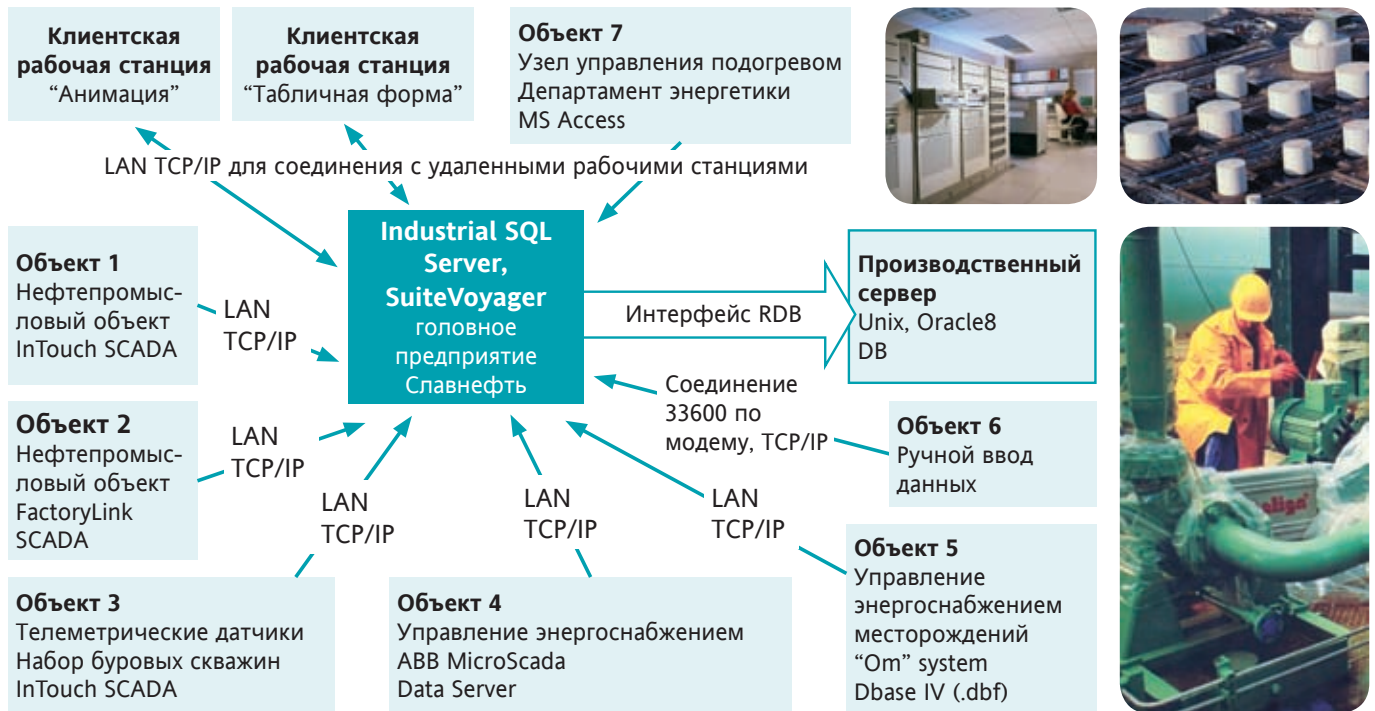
Клиентская рабочая станция
“Анимация”

Клиентская рабочая станция
“Табличная форма”

Объект 7
Узел управления подогревом
Департамент энергетики
MS Access

LAN TCP/IP для соединения с удаленными рабочими станциями

Объект 1
Нефтепромысловый объект
InTouch SCADA

LAN TCP/IP

Industrial SQL Server, SuiteVoyager
головное предприятие
Славнефть

Интерфейс RDB

Производственный сервер
Unix, Oracle8
DB

Соединение 33600 по модему, TCP/IP

Объект 6
Ручной ввод данных

Объект 2
Нефтепромысловый объект
FactoryLink
SCADA

LAN TCP/IP

LAN TCP/IP

LAN TCP/IP

LAN TCP/IP

Объект 5
Управление энергоснабжением месторождений
“Om” system
Dbase IV (.dbf)

Объект 3
Телеметрические датчики
Набор буровых скважин
InTouch SCADA

Объект 4
Управление энергоснабжением
ABB MicroScada
Data Server

eliga